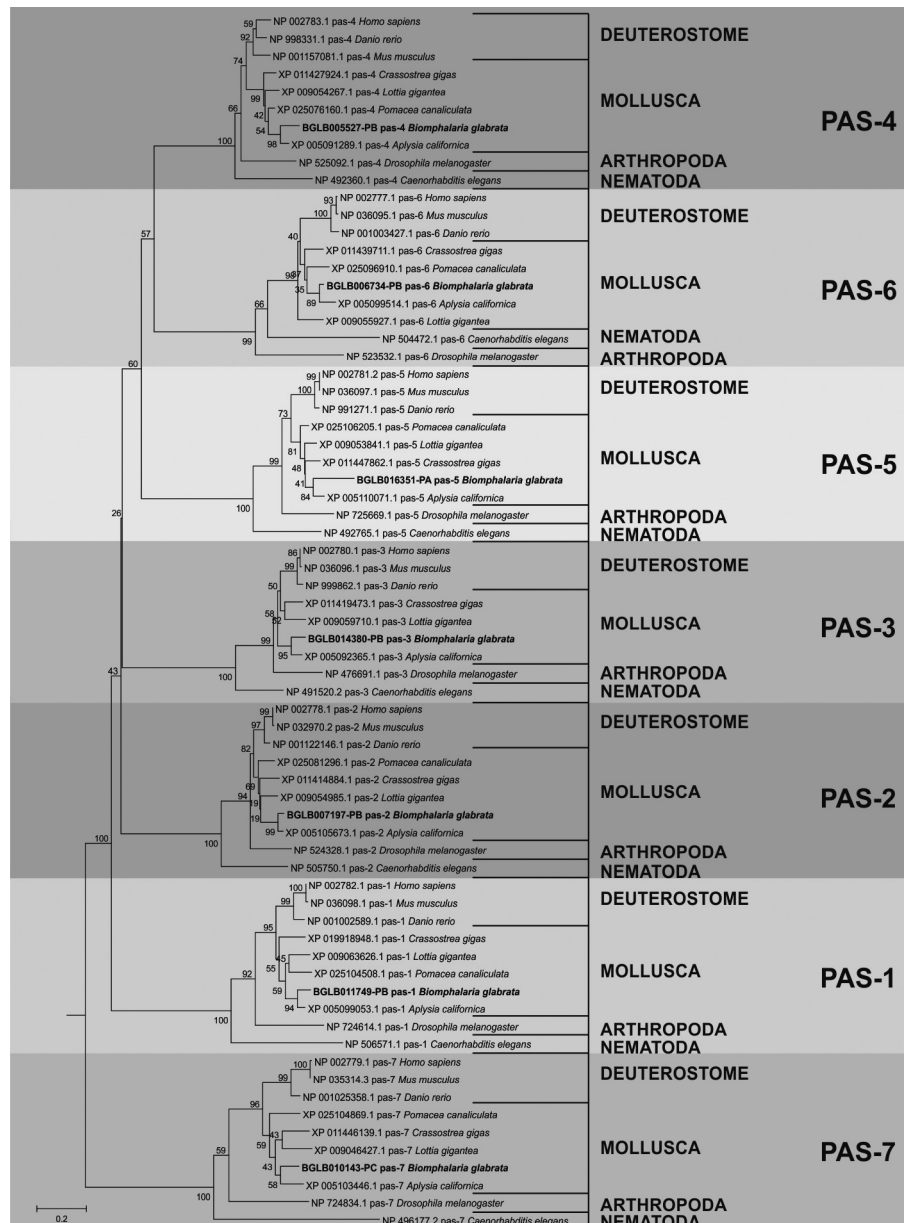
59 NP 002783.1 pas-4 Homo sapiens
92 NP 998331.1 pas-4 Danio rerio
NP 001157081.1 pas-4 Mus musculus
74
XP 011427924.1 pas-4 Crassostrea gigas
99 XP 009054267.1 pas-4 Lottia gigantea
42 XP 025076160.1 pas-4 Pomacea canaliculata
54 BGLB005527-PB pas-4 Biomphalaria glabrata
66
98 XP 005091289.1 pas-4 Aplysia californica
100
NP 525092.1 pas-4 Drosophila melanogaster
NP 492360.1 pas-4 Caenorhabditis elegans

DEUTEROSTOME
MOLLUSCA
ARTHROPODA
NEMATODA
PAS-4

93 NP 002777.1 pas-6 Homo sapiens
100 NP 036095.1 pas-6 Mus musculus
NP 001003427.1 pas-6 Danio rerio
57
40
XP 011439711.1 pas-6 Crassostrea gigas
87 XP 025096910.1 pas-6 Pomacea canaliculata
98
35 BGLB006734-PB pas-6 Biomphalaria glabrata
89 XP 005099514.1 pas-6 Aplysia californica
66
XP 009055927.1 pas-6 Lottia gigantea
99
NP 504472.1 pas-6 Caenorhabditis elegans
NP 523532.1 pas-6 Drosophila melanogaster

DEUTEROSTOME
MOLLUSCA
NEMATODA
ARTHROPODA
PAS-6

60
99 NP 002781.2 pas-5 Homo sapiens
100 NP 036097.1 pas-5 Mus musculus
NP 991271.1 pas-5 Danio rerio
73
XP 025106205.1 pas-5 Pomacea canaliculata
81 XP 009053841.1 pas-5 Lottia gigantea
99
48 XP 011447862.1 pas-5 Crassostrea gigas
41 BGLB016351-PA pas-5 Biomphalaria glabrata
84 XP 005110071.1 pas-5 Aplysia californica
100
NP 725669.1 pas-5 Drosophila melanogaster
26
NP 492765.1 pas-5 Caenorhabditis elegans

DEUTEROSTOME
MOLLUSCA
ARTHROPODA
NEMATODA
PAS-5

86 NP 002780.1 pas-3 Homo sapiens
99 NP 036096.1 pas-3 Mus musculus
NP 999862.1 pas-3 Danio rerio
50
XP 011419473.1 pas-3 Crassostrea gigas
58
82 XP 009059710.1 pas-3 Lottia gigantea
99 BGLB014380-PB pas-3 Biomphalaria glabrata
95 XP 005092365.1 pas-3 Aplysia californica
100
NP 476691.1 pas-3 Drosophila melanogaster
43
NP 491520.2 pas-3 Caenorhabditis elegans

DEUTEROSTOME
MOLLUSCA
ARTHROPODA
NEMATODA
PAS-3

99 NP 002778.1 pas-2 Homo sapiens
97 NP 032970.2 pas-2 Mus musculus
NP 001122146.1 pas-2 Danio rerio
82
XP 025081296.1 pas-2 Pomacea canaliculata
XP 011414884.1 pas-2 Crassostrea gigas
69
94 XP 009054985.1 pas-2 Lottia gigantea
19
19 BGLB007197-PB pas-2 Biomphalaria glabrata
99 XP 005105673.1 pas-2 Aplysia californica
100
NP 524328.1 pas-2 Drosophila melanogaster
100
NP 505750.1 pas-2 Caenorhabditis elegans

DEUTEROSTOME
MOLLUSCA
ARTHROPODA
NEMATODA
PAS-2

100 NP 002782.1 pas-1 Homo sapiens
99 NP 036098.1 pas-1 Mus musculus
NP 001002589.1 pas-1 Danio rerio
95
XP 019918948.1 pas-1 Crassostrea gigas
45 XP 009063626.1 pas-1 Lottia gigantea
92
55 XP 025104508.1 pas-1 Pomacea canaliculata
59 BGLB011749-PB pas-1 Biomphalaria glabrata
94 XP 005099053.1 pas-1 Aplysia californica
100
NP 724614.1 pas-1 Drosophila melanogaster
NP 506571.1 pas-1 Caenorhabditis elegans

DEUTEROSTOME
MOLLUSCA
ARTHROPODA
NEMATODA
PAS-1

100 NP 002779.1 pas-7 Homo sapiens
99 NP 035314.3 pas-7 Mus musculus
NP 001025358.1 pas-7 Danio rerio
96
XP 025104869.1 pas-7 Pomacea canaliculata
43 XP 011446139.1 pas-7 Crassostrea gigas
59 XP 009046427.1 pas-7 Lottia gigantea
59
43 BGLB010143-PC pas-7 Biomphalaria glabrata
58 XP 005103446.1 pas-7 Aplysia californica
100
NP 724834.1 pas-7 Drosophila melanogaster
0.2
NP 496177.2 pas-7 Caenorhabditis elegans

DEUTEROSTOME
MOLLUSCA
ARTHROPODA
NEMATODA
PAS-7